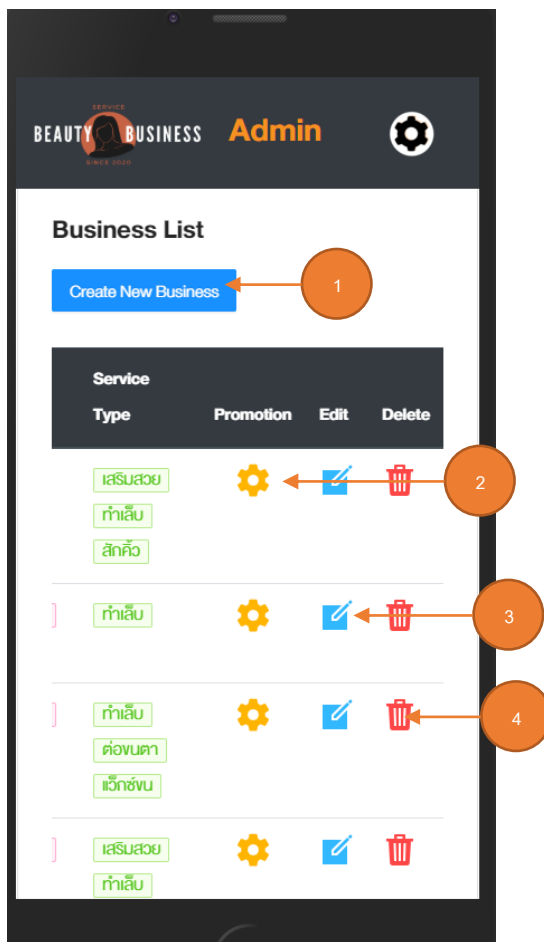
SERVICE
BEAUTY BUSINESS
SINCE 2020

Admin

Business List

Create New Business

1

| Service Type | Promotion | Edit | Delete |
|---|---|---|---|
| เสริมสวย ทำเล็บ สักคิ้ว | | | |
| ทำเล็บ | | | |
| ทำเล็บ ต่อขนตา แว็กซ์ขน | | | |
| เสริมสวย ทำเล็บ | | | |

2

3

4